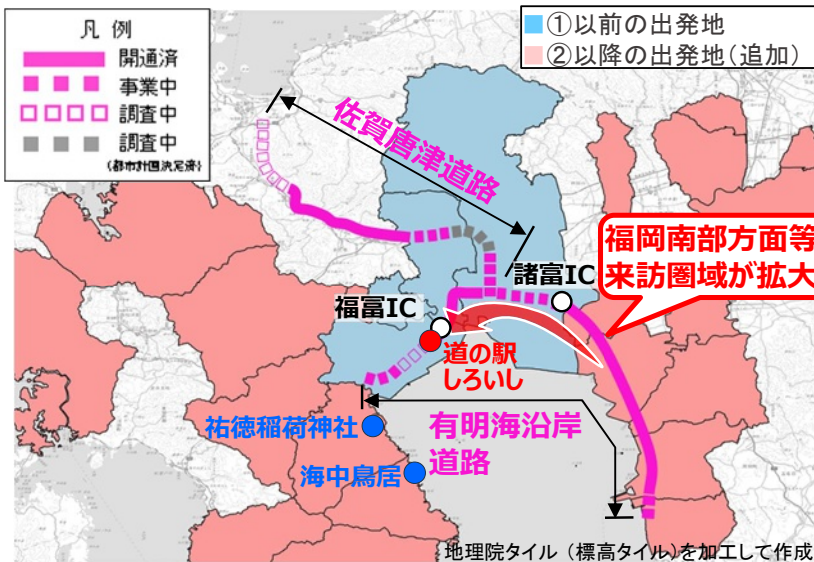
凡 例
開通済
事業中
調査中
調査中
（都市計画決定済）

①以前の出発地
②以降の出発地（追加）

佐賀唐津道路

福岡南部方面等
来訪圏域が拡大

諸富IC
福富IC
道の駅
しろいし

有明海沿岸
道路

祐徳稲荷神社
海中鳥居

地理院タイル（標高タイル）を加工して作成